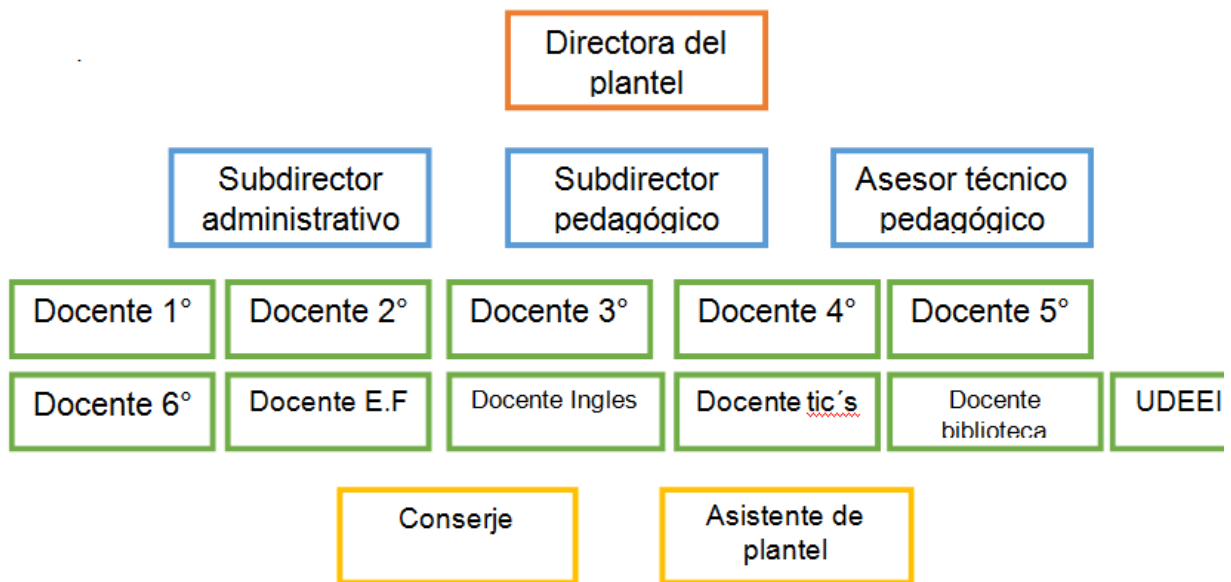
Directora del plantel

Subdirector administrativo

Subdirector pedagógico

Asesor técnico pedagógico

Docente 1°

Docente 2°

Docente 3°

Docente 4°

Docente 5°

Docente 6°

Docente E.F

Docente Ingles

Docente tic´s

Docente biblioteca

UDEEI

Conserje

Asistente de plantel